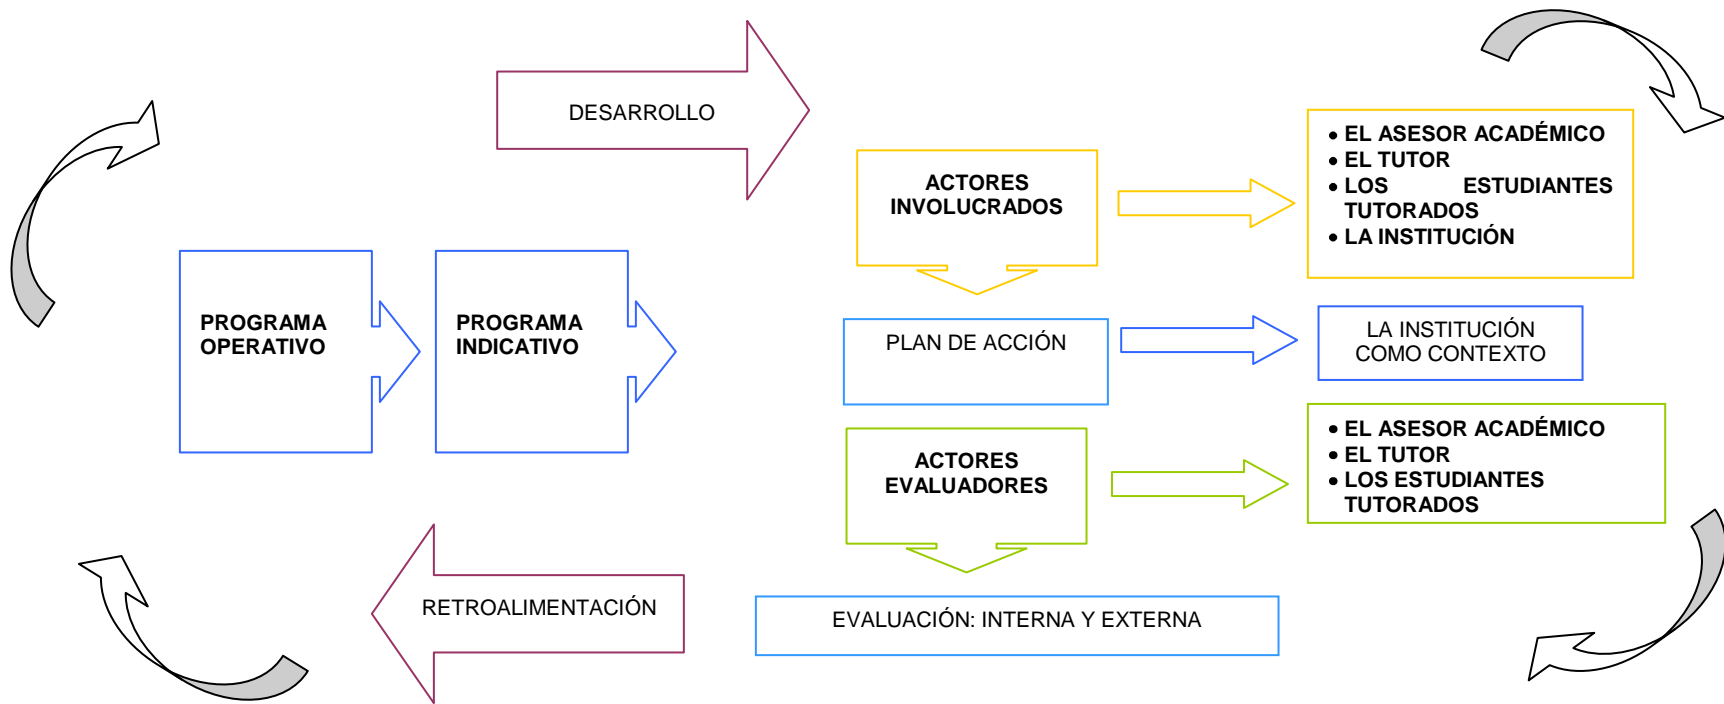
DESARROLLO

PROGRAMA OPERATIVO

PROGRAMA INDICATIVO

ACTORES INVOLUCRADOS

- EL ASESOR ACADÉMICO
- EL TUTOR
- LOS ESTUDIANTES TUTORADOS
- LA INSTITUCIÓN

PLAN DE ACCIÓN

LA INSTITUCIÓN COMO CONTEXTO

ACTORES EVALUADORES

- EL ASESOR ACADÉMICO
- EL TUTOR
- LOS ESTUDIANTES TUTORADOS

RETROALIMENTACIÓN

EVALUACIÓN: INTERNA Y EXTERNA